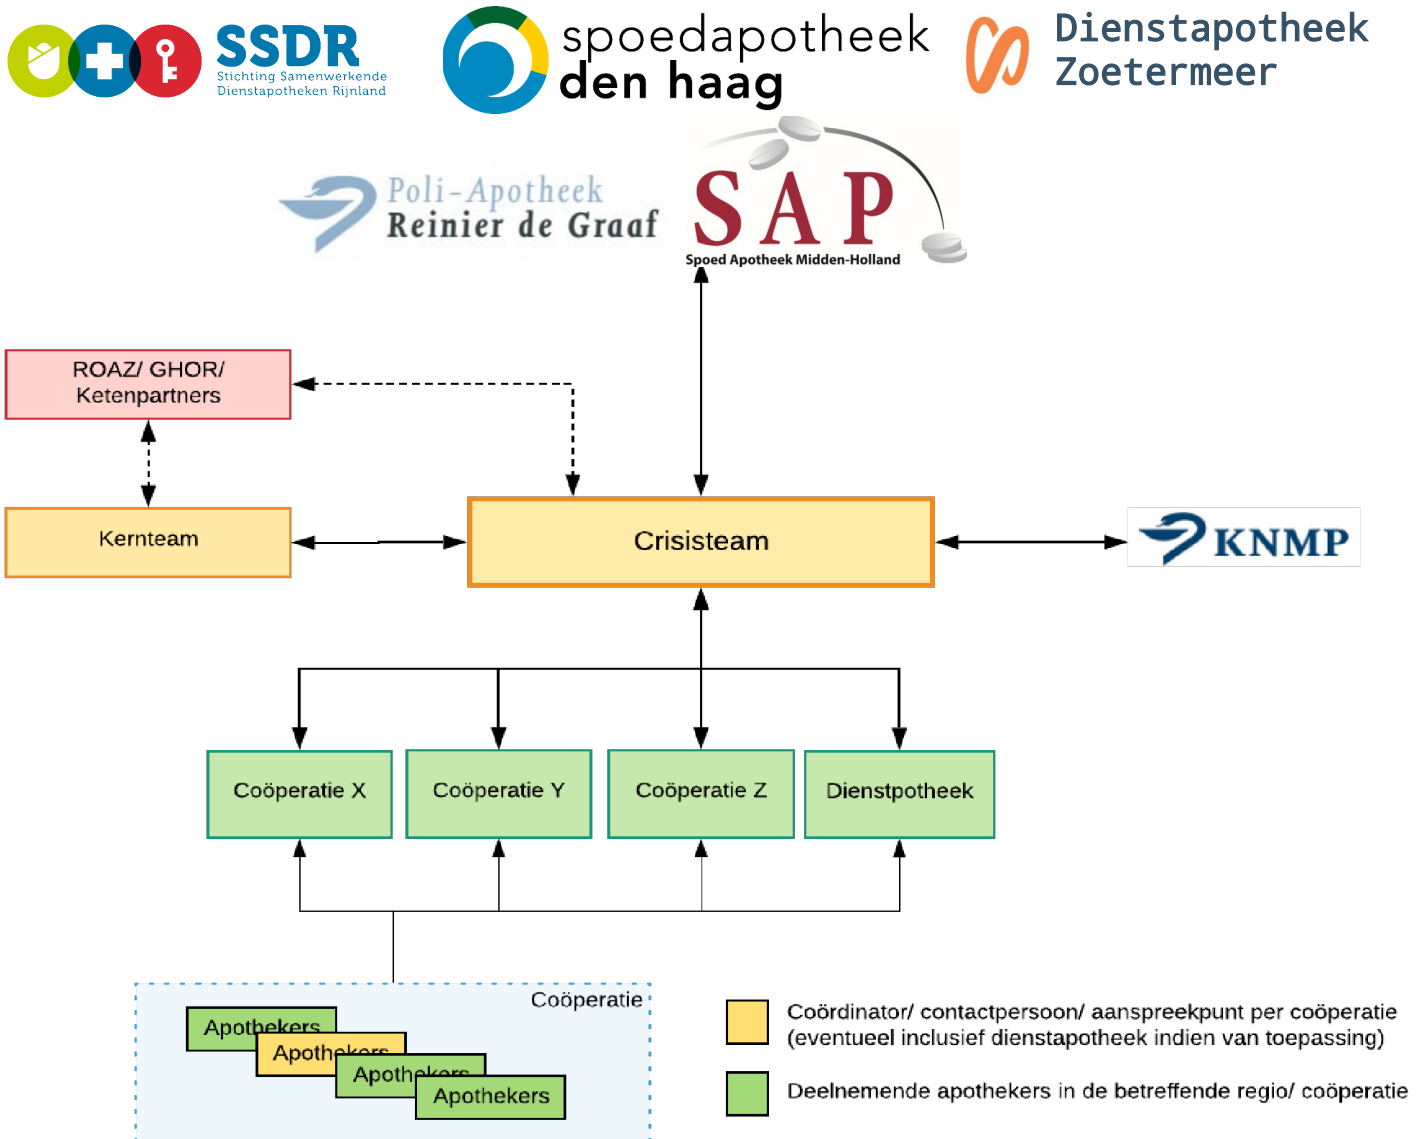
SSDR
Stichting Samenwerkende Dienstapotheken Rijnland

spoedapotheek
den haag

Dienstapotheek
Zoetermeer

Poli-Apotheek
Reinier de Graaf

SAP
Spoed Apotheek Midden-Holland

ROAZ/ GHOR/ Ketenpartners

Kernteam

Crisisteam

KNMP

Coöperatie X

Coöperatie Y

Coöperatie Z

Dienstpotheek

Coöperatie

Apothekers

Apothekers

Apothekers

Apothekers

Coördinator/ contactpersoon/ aanspreekpunt per coöperatie (eventueel inclusief dienstapotheek indien van toepassing)

Deelnemende apothekers in de betreffende regio/ coöperatie